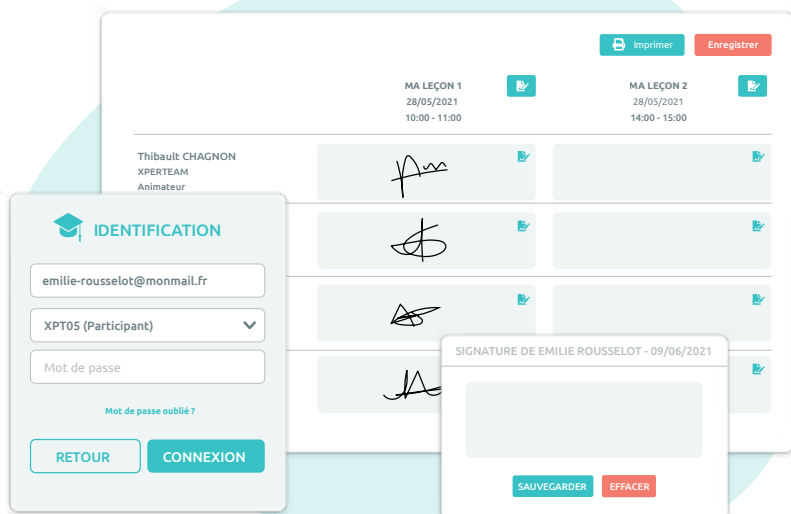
Imprimer
Enregistrer

MA LEÇON 1
28/05/2021
10:00 - 11:00

MA LEÇON 2
28/05/2021
14:00 - 15:00

Thibault CHAGNON
XPERTEAM
Animateur

IDENTIFICATION

emilie-rousselot@monmail.fr

XPT05 (Participant)

Mot de passe

Mot de passe oublié ?

RETOUR
CONNEXION

SIGNATURE DE EMILIE ROUSSELOT - 09/06/2021

SAUVEGARDER
EFFACER